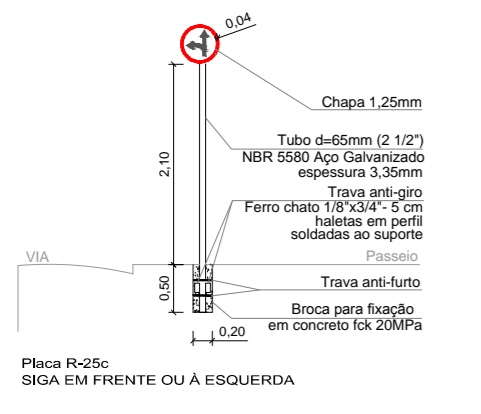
0,04

Chapa 1,25mm

Tubo d=65mm (2 1/2")
NBR 5580 Aço Galvanizado
espessura 3,35mm

Trava anti-giro
Ferro chato 1/8"x3/4"- 5 cm
haletas em perfil
soldadas ao suporte

2,10

VIA

Passeio

Trava anti-furto

0,50

Broca para fixação
em concreto fck 20MPa

0,20

Placa R-25c
SIGA EM FRENTE OU À ESQUERDA